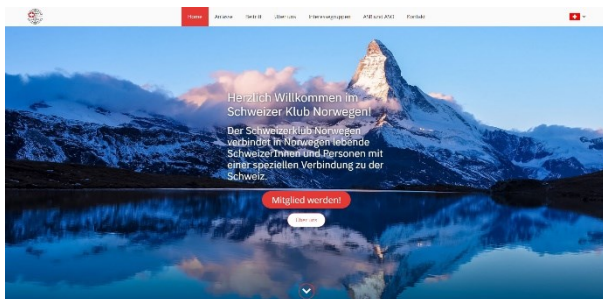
Home Anlässe Beitritt Über uns Interessengruppen ASB und ASO Kontakt

Herzlich Willkommen im Schweizer Klub Norwegen!

Der Schweizerklub Norwegen verbindet in Norwegen lebende SchweizerInnen und Personen mit einer speziellen Verbindung zu der Schweiz.

Mitglied werden!

Über uns